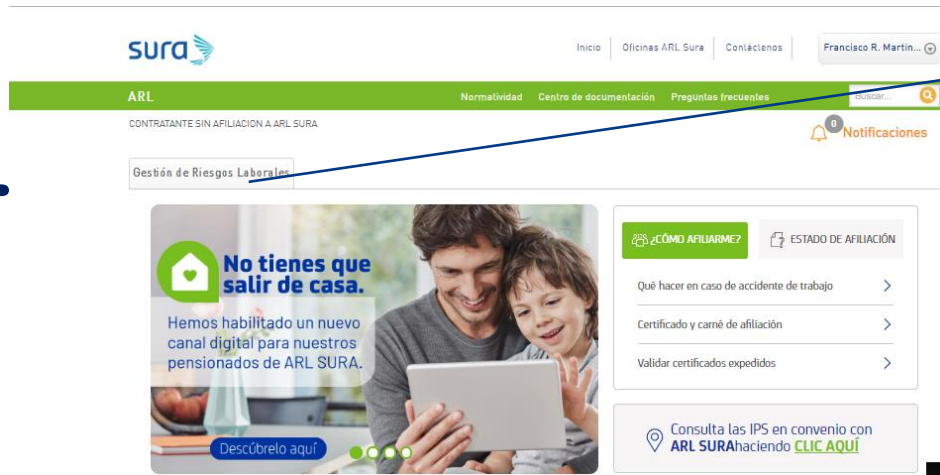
sura

Inicio | Oficinas ARL Sura | Contáctenos | Francisco R. Martin...

ARL

Normatividad | Centro de documentación | Preguntas frecuentes | Buscar...

CONTRATANTE SIN AFILIACION A ARL SURA

0 Notificaciones

Gestión de Riesgos Laborales

No tienes que salir de casa.

Hemos habilitado un nuevo canal digital para nuestros pensionados de ARL SURA.

Descúbrelo aquí

¿CÓMO AFILIARME?

ESTADO DE AFILIACIÓN

Qué hacer en caso de accidente de trabajo

Certificado y carné de afiliación

Validar certificados expedidos

Consulta las IPS en convenio con ARL SURAhaciendo CLIC AQUÍ